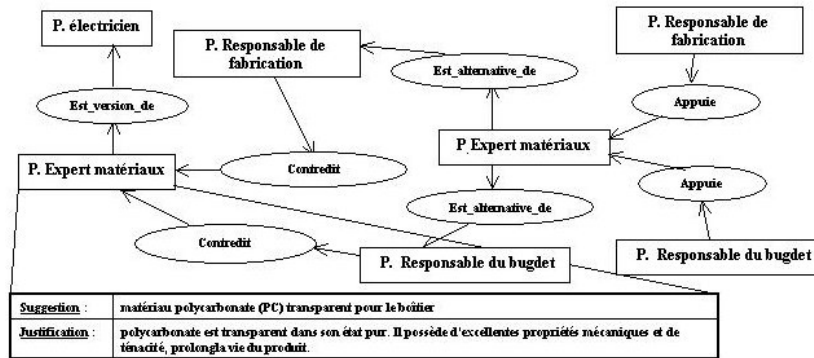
P. électricien

P. Responsable de fabrication

Est_alternative_de

P. Responsable de fabrication

Est_version_de

Appuie

P. Expert matériaux

Contredit

P. Expert matériaux

Appuie

Est_alternative_de

Contredit

P. Responsable du bugdet

P. Responsable du bugdet

| Suggestion : | matériau polycarbonate (PC) transparent pour le boîtier |
|---|---|
| Justification : | polycarbonate est transparent dans son état pur. Il possède d'excellentes propriétés mécaniques et de ténacité, prolongla vie du produit. |